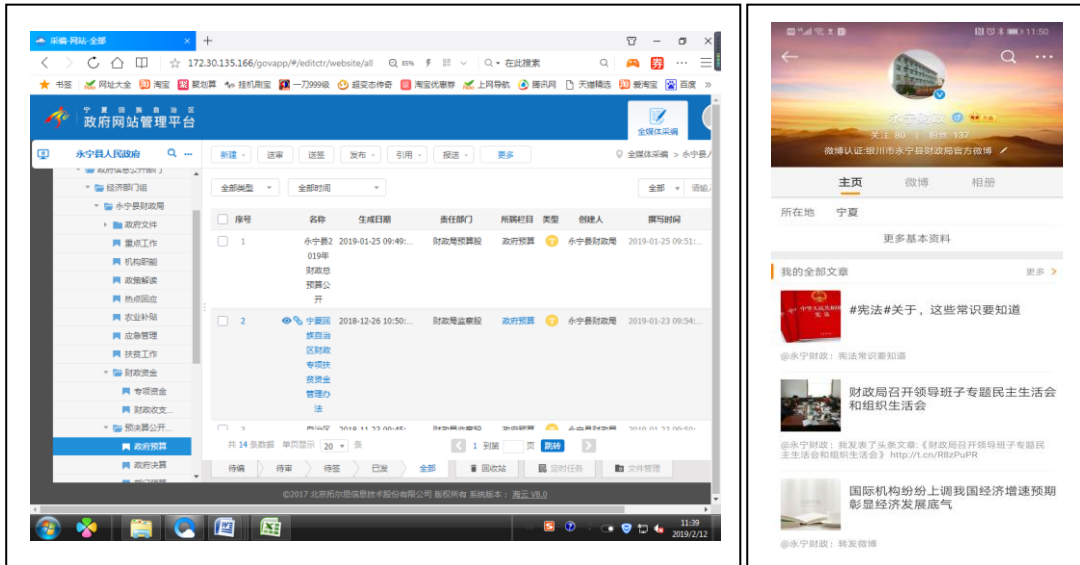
采编-网站-全部 × +

172.30.135.166/govapp/#/editctr/website/all 85% 在此搜索

书签 网址大全 淘宝 聚划算 挂机刷宝 一刀999级 超变态传奇 淘宝优惠券 上网导航 腾讯网 天猫精选 爱淘宝 百度

宁夏回族自治区
政府网站管理平台

全媒体采编

永宁县人民政府

新建 送审 送签 发布 引用 报送 更多

全媒体采编 > 永宁县

全部类型 全部时间 全部 请输入

经济部门组
永宁县财政局
政府文件
重点工作
机构职能
政策解读
热点回应
农业补贴
应急管理
扶贫工作
财政资金
专项资金
财政收支
预决算公开
政府预算
政府决算

| | 序号 | 名称 | 生成日期 | 责任部门 | 所属栏目 | 类型 | 创建人 | 撰写时间 |
|---|---|---|---|---|---|---|---|---|
| | 1 | 永宁县2019年财政总预算公开 | 2019-01-25 09:49:... | 财政局预算股 | 政府预算 | | 永宁县财政局 | 2019-01-25 09:51:... |
| | 2 | 宁夏回族自治区财政专项扶贫资金管理办法 | 2018-12-26 10:50:... | 财政局监察股 | 政府预算 | | 永宁县财政局 | 2019-01-23 09:54:... |

共 14 条数据 单页显示 20 条 1 到第 页 跳转

待编 待审 待签 已发 全部 回收站 定时任务 文件管理

©2017 北京拓尔思信息技术股份有限公司 版权所有 系统版本：海云 V8.0

11:39
2019/2/12

11:50

永宁财政
关注 80 粉丝 137
微博认证:银川市永宁县财政局官方微博

主页 微博 相册

所在地 宁夏

更多基本资料

我的全部文章 更多

#宪法#关于，这些常识要知道
@永宁财政：宪法常识要知道

财政局召开领导班子专题民主生活会和组织生活会
@永宁财政：我发表了头条文章：《财政局召开领导班子专题民主生活会和组织生活会》http://t.cn/R8zPuPR

国际机构纷纷上调我国经济增速预期彰显经济发展底气
@永宁财政：转发微博